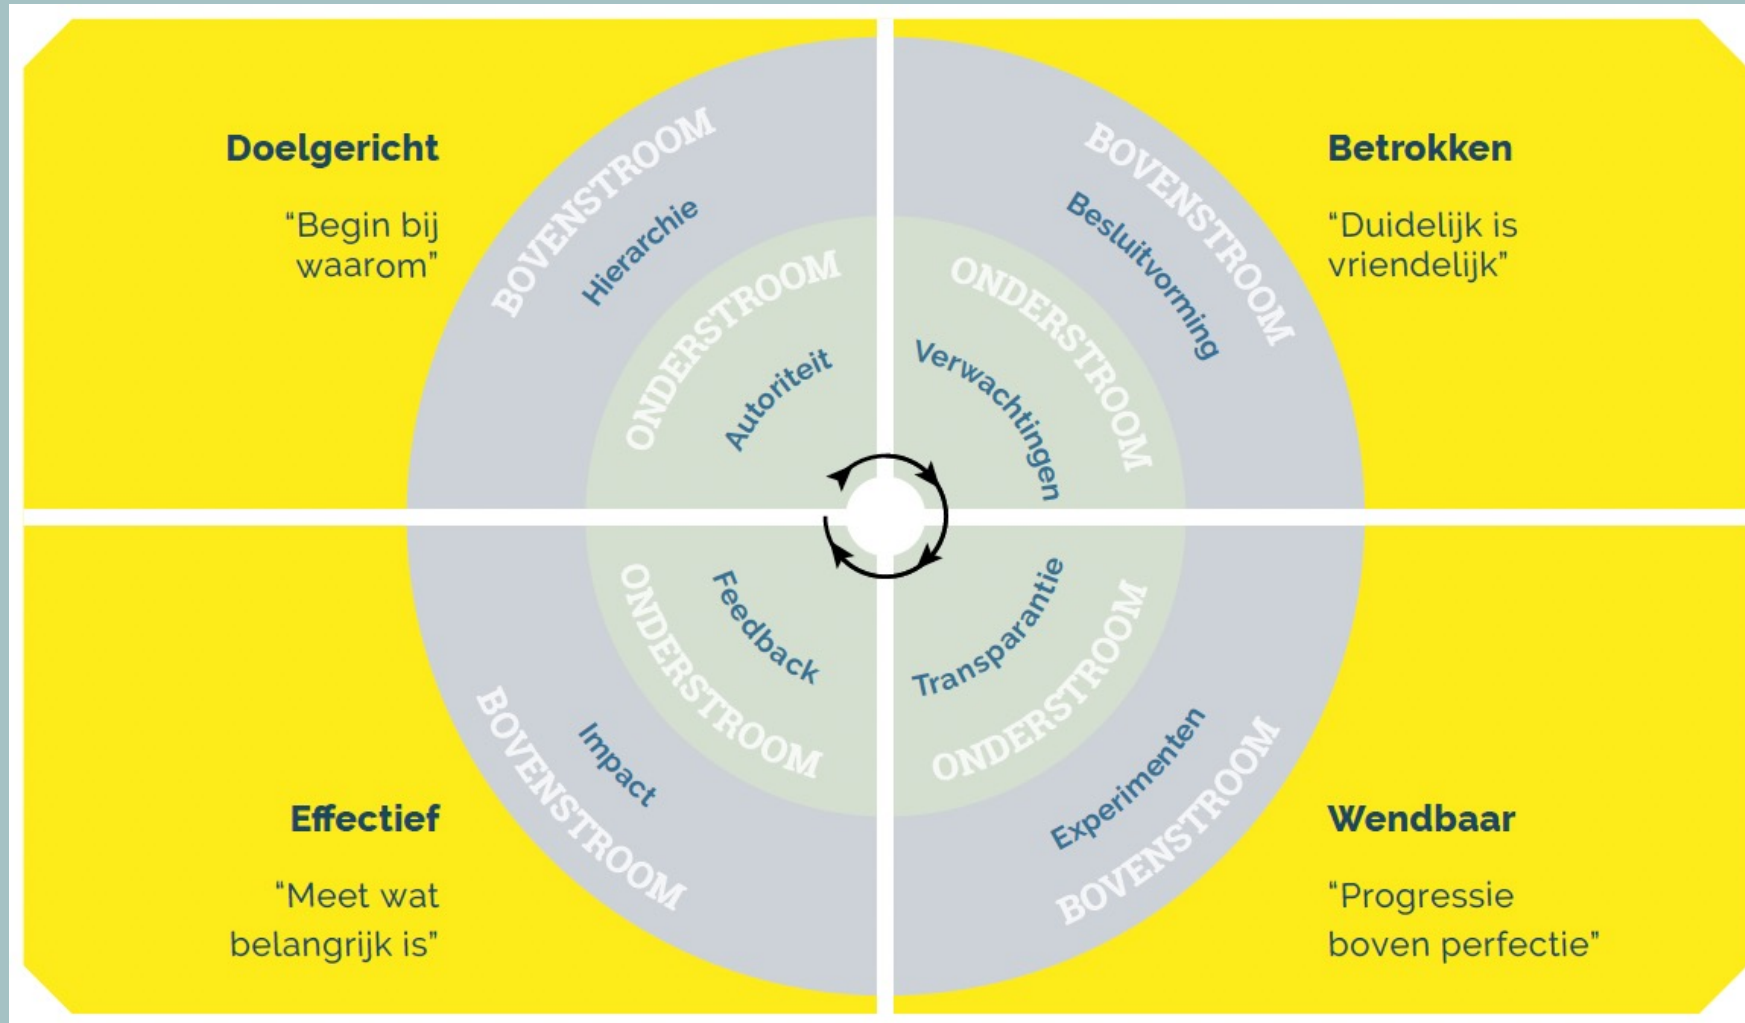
Doelgericht

"Begin bij waarom"

BOVENSTROOM

Hierarchie

ONDERSTROOM

Autoriteit

Betrokken

"Duidelijk is vriendelijk"

BOVENSTROOM

Besluitvorming

ONDERSTROOM

Verwachtingen

ONDERSTROOM

Feedback

BOVENSTROOM

Impact

Effectief

"Meet wat belangrijk is"

Transparantie

ONDERSTROOM

Experimenten

BOVENSTROOM

Wendbaar

"Progressie boven perfectie"